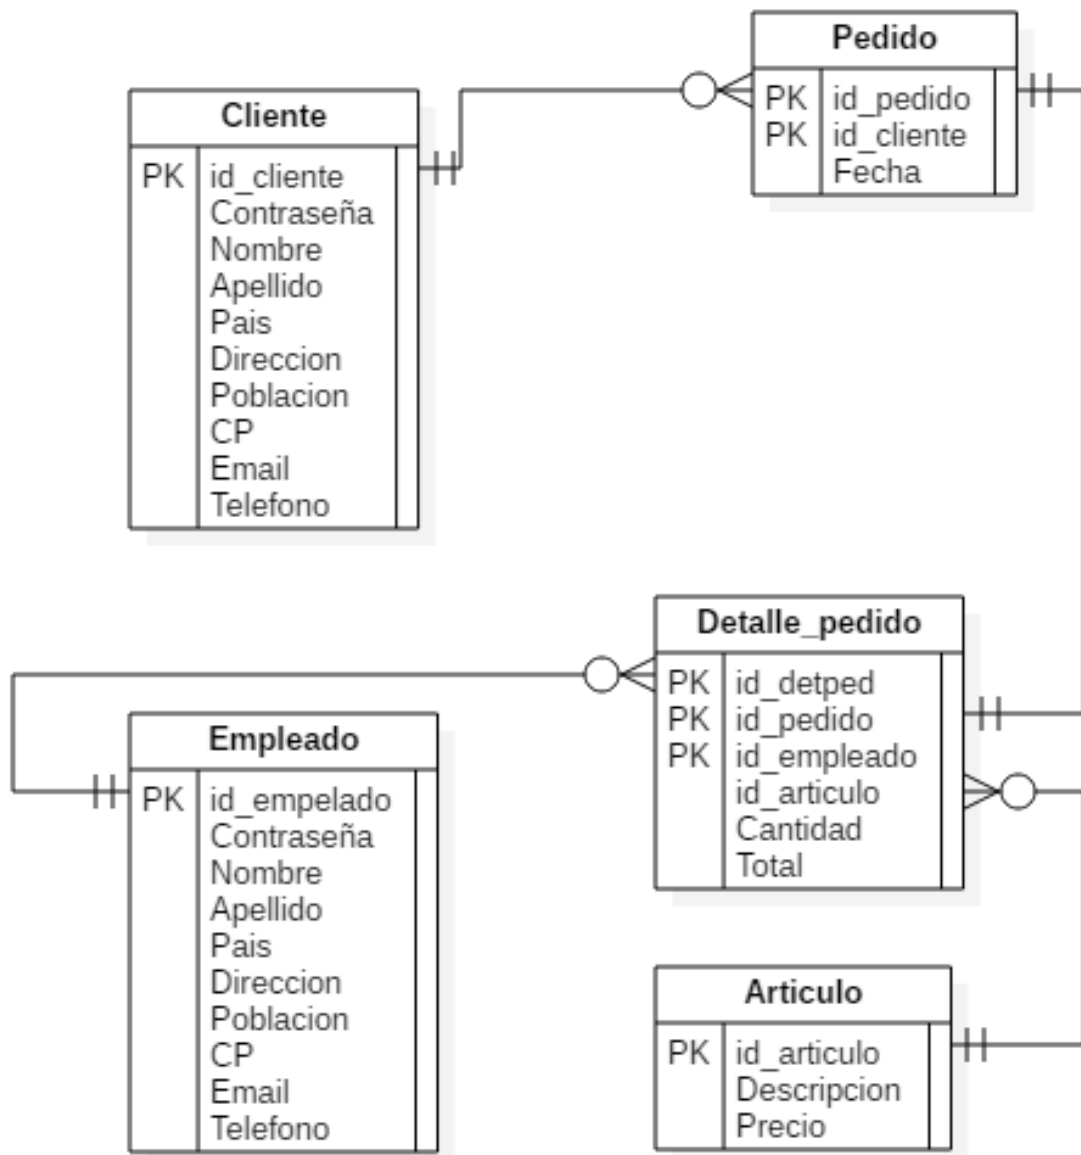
Pedido

| PK | id_pedido |
|---|---|
| PK | id_cliente |
| | Fecha |

Cliente

| PK | id_cliente |
|---|---|
| | Contraseña |
| | Nombre |
| | Apellido |
| | Pais |
| | Direccion |
| | Poblacion |
| | CP |
| | Email |
| | Telefono |

Detalle_pedido

| PK | id_detped |
|---|---|
| PK | id_pedido |
| PK | id_empleado |
| | id_articulo |
| | Cantidad |
| | Total |

Empleado

| PK | id_empelado |
|---|---|
| | Contraseña |
| | Nombre |
| | Apellido |
| | Pais |
| | Direccion |
| | Poblacion |
| | CP |
| | Email |
| | Telefono |

Articulo

| PK | id_articulo |
|---|---|
| | Descripcion |
| | Precio |